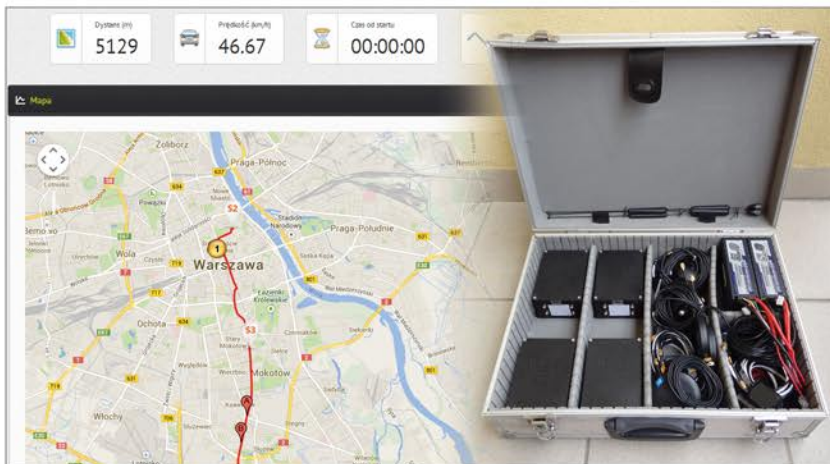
Dystans (m)
5129

Prędkość (km/h)
46.67

Czas od startu
00:00:00

Mapa

Żoliborz
Praga-Północ
Warszawa
Praga-Południe
Wola
Ochota
Mokotów
Włochy
Stadion Narodowy
Saska Kępa
Łazienki Królewskie
S2
S3
1
A
B